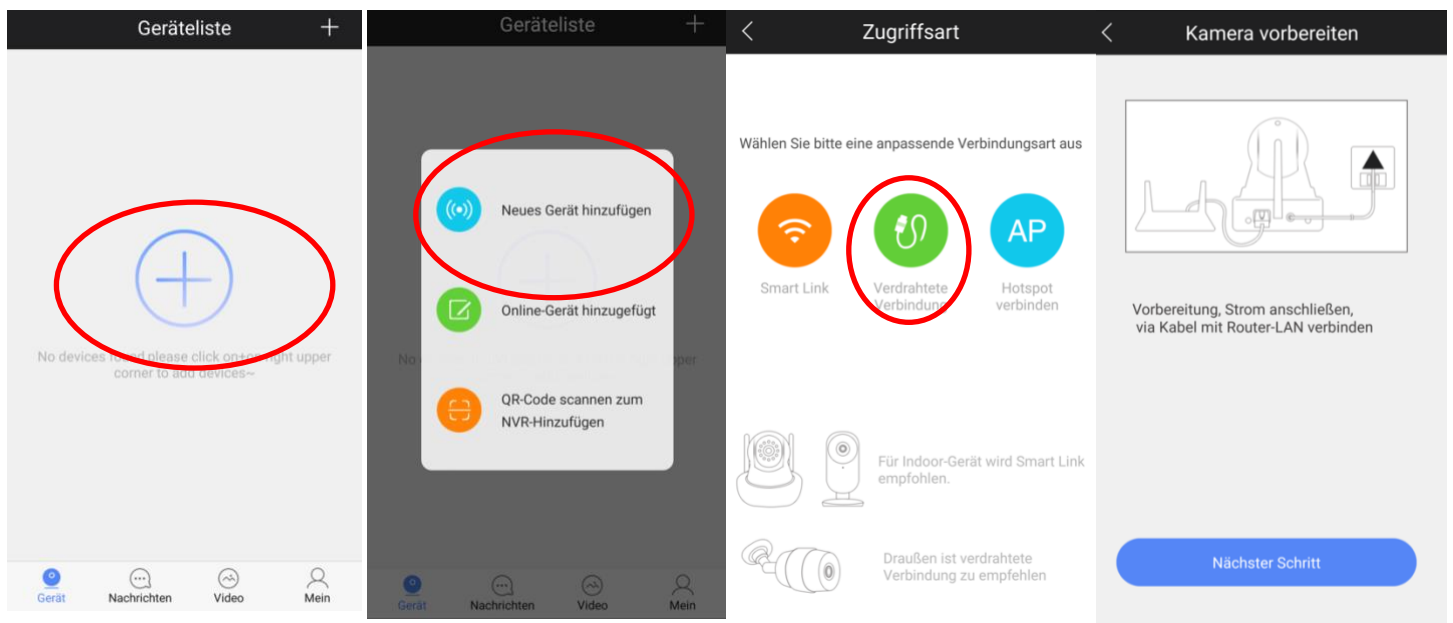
Geräteliste +

No devices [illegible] please click on+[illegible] upper corner to add devices~

Gerät Nachrichten Video Mein

Geräteliste +

Neues Gerät hinzufügen

Online-Gerät hinzugefügt

QR-Code scannen zum NVR-Hinzufügen

No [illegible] pper

Gerät Nachrichten Video Mein

Zugriffsart

Wählen Sie bitte eine anpassende Verbindungsart aus

Smart Link

Verdrahtete Verbindung

AP

Hotspot verbinden

Für Indoor-Gerät wird Smart Link empfohlen.

Draußen ist verdrahtete Verbindung zu empfehlen

Kamera vorbereiten

Vorbereitung, Strom anschließen, via Kabel mit Router-LAN verbinden

Nächster Schritt